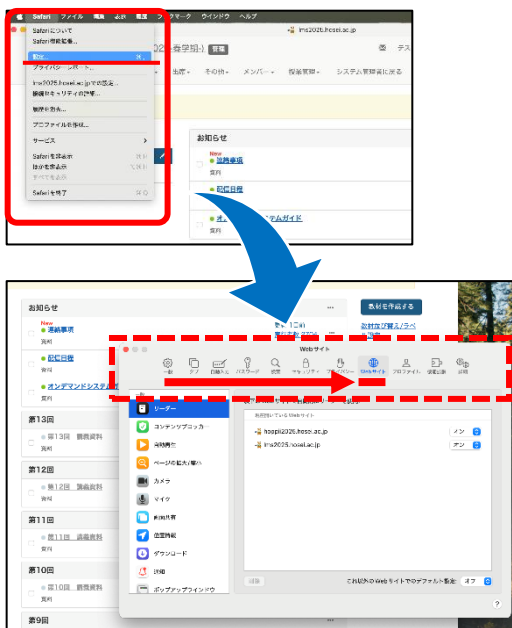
Safari ファイル 編集 表示 履歴 ブックマーク ウインドウ ヘルプ

Safariについて
Safari機能拡張...
設定...
プライバシーレポート...
lms2025.hosei.ac.jpでの設定...
接続セキュリティの詳細...
履歴を消去...
プロファイルを作成...
サービス
Safariを非表示
ほかを非表示
すべてを表示
Safariを終了

lms2025.hosei.ac.jp
2025春学期) 管理
出席 その他 メンバー 授業管理 システム管理者に戻る
お知らせ
New
重要事項
資料
院日程
資料
オ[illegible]ステムガイド

お知らせ
New
連絡事項
資料
院日程
資料
オンデマンドシステム
資料
教材を作成する
教材並び替え/ラベ
第13回
第13回 講義資料
第12回
第12回 講義資料
第11回
第11回 講義資料
第10回
第10回 講義資料
第9回

Webサイト
一般 タブ 自動入力 パスワード 検索 セキュリティ プライバシー Webサイト プロファイル 機能拡張 詳細
リーダー
コンテンツブロッカ
自動再生
ページの拡大/縮小
カメラ
マイク
画面共有
位置情報
ダウンロード
通知
ポップアップウインドウ
現在開いているWebサイト
hoppii2025.hosei.ac.jp オン
lms2025.hosei.ac.jp オン
削除
これ以外のWebサイトでのデフォルト設定: オフ
?